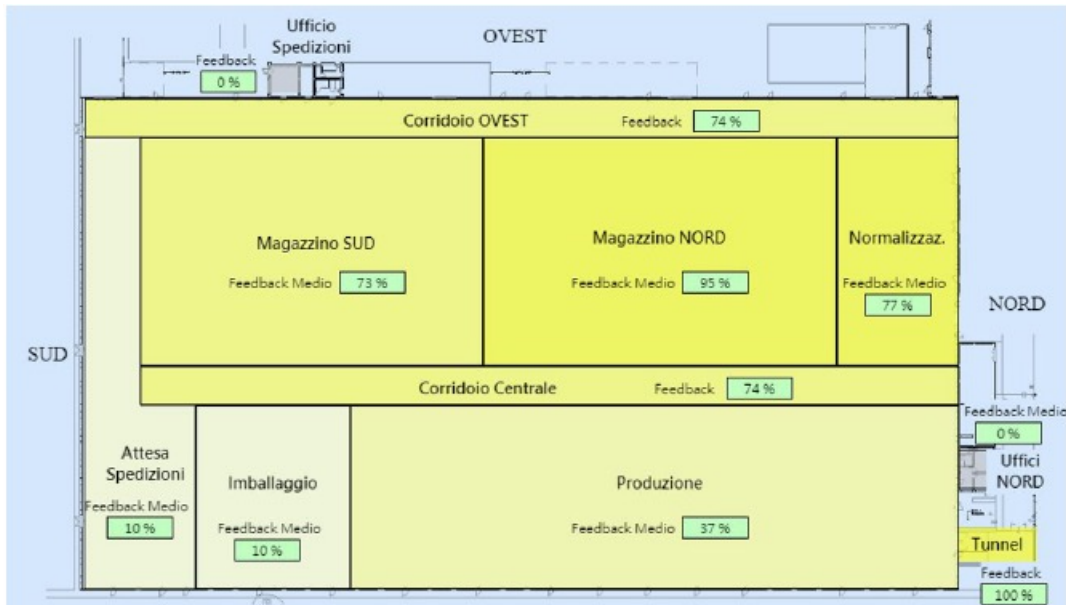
Ufficio Spedizioni

OVEST

Feedback
0 %

Corridoio OVEST
Feedback 74 %

Magazzino SUD
Feedback Medio 73 %

Magazzino NORD
Feedback Medio 95 %

Normalizzaz.
Feedback Medio
77 %

NORD

SUD

Corridoio Centrale
Feedback 74 %

Feedback Medio
0 %

Uffici NORD

Attesa Spedizioni
Feedback Medio
10 %

Imballaggio
Feedback Medio
10 %

Produzione
Feedback Medio 37 %

Tunnel
Feedback
100 %